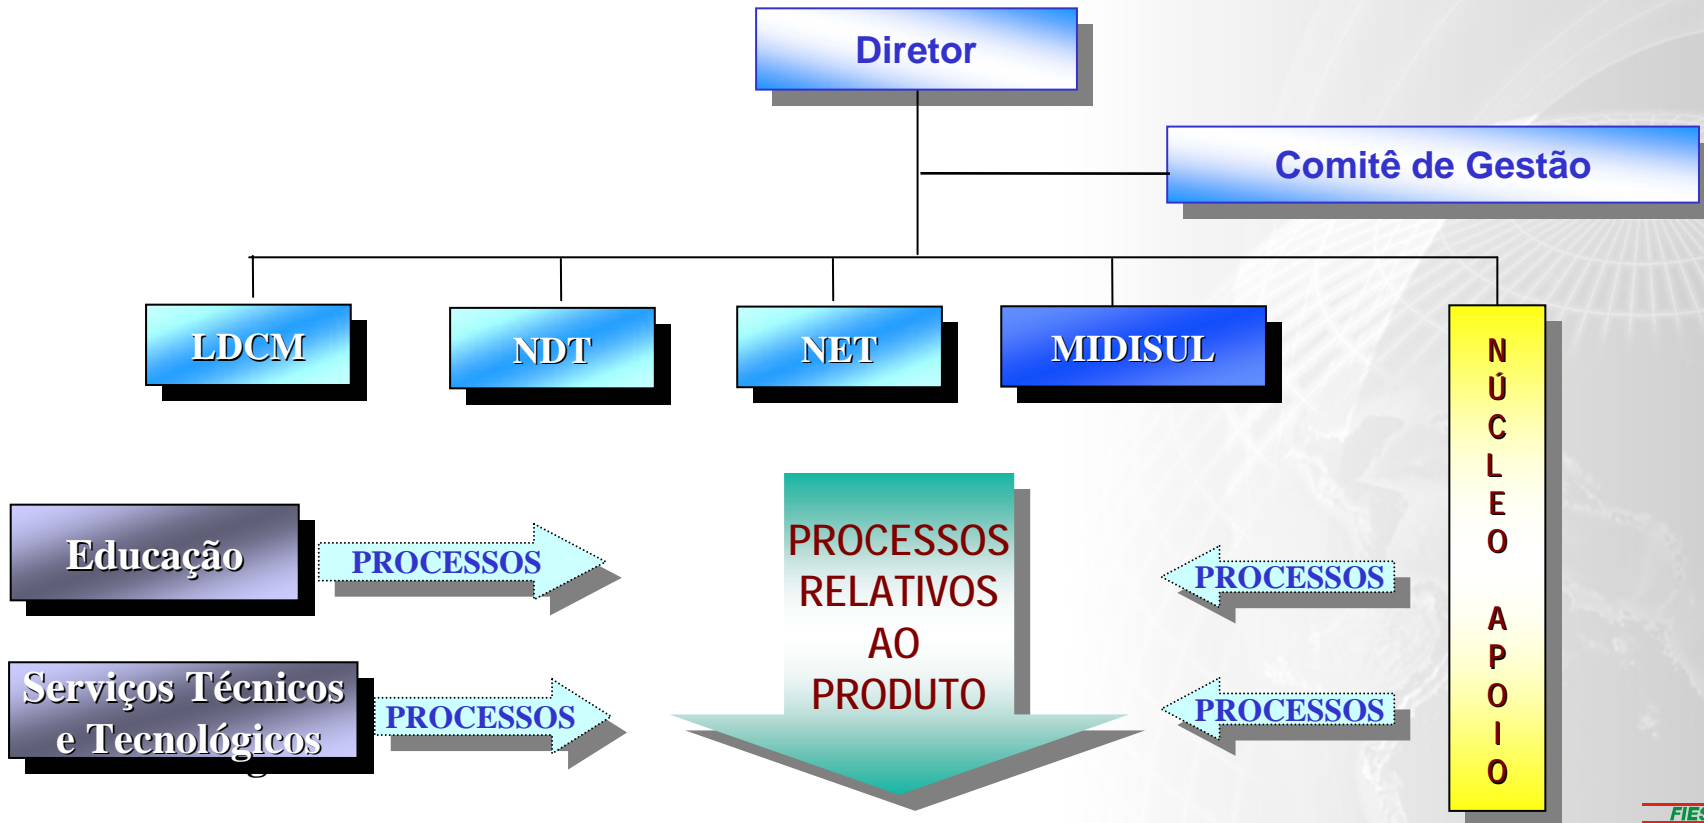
Diretor

Comitê de Gestão

LDCM

NDT

NET

MIDISUL

N
Ú
C
L
E
O

A
P
O
I
O

Educação

PROCESSOS

Serviços Técnicos e Tecnológicos

PROCESSOS

PROCESSOS RELATIVOS AO PRODUTO

PROCESSOS

PROCESSOS

FIES